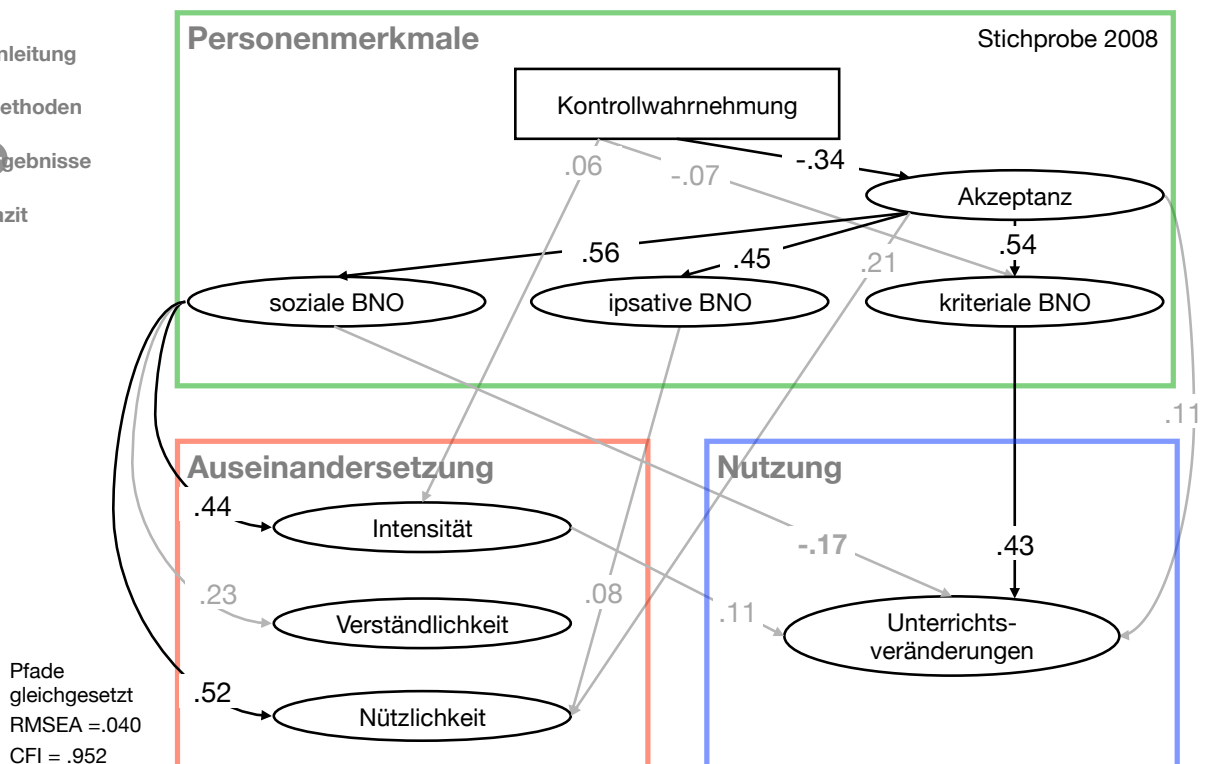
nleitung

ethoden

gebnisse

azit

Personenmerkmale

Stichprobe 2008

Kontrollwahrnehmung

.06

-.07

-.34

Akzeptanz

.56

.45

.21

.54

soziale BNO

ipsative BNO

kriteriale BNO

.11

Auseinandersetzung

Nutzung

.44

Intensität

-.17

.43

.23

.08

.11

Verständlichkeit

Unterrichtsveränderungen

.52

Nützlichkeit

Pfade gleichgesetzt

RMSEA =.040

CFI = .952